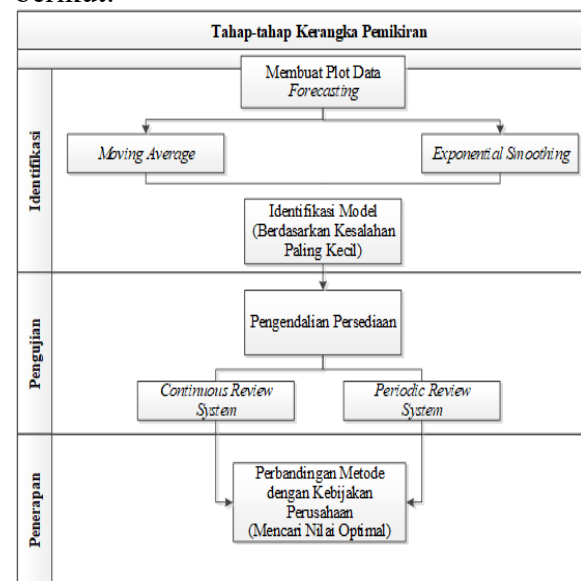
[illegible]

Tahap-tahap Kerangka Pemikiran

Identifikasi

Membuat Plot Data *Forecasting*

*Moving Average*

*Exponential Smoothing*

Identifikasi Model (Berdasarkan Kesalahan Paling Kecil)

Pengujian

Pengendalian Persediaan

*Continuous Review System*

*Periodic Review System*

Penerapan

Perbandingan Metode dengan Kebijakan Perusahaan (Mencari Nilai Optimal)